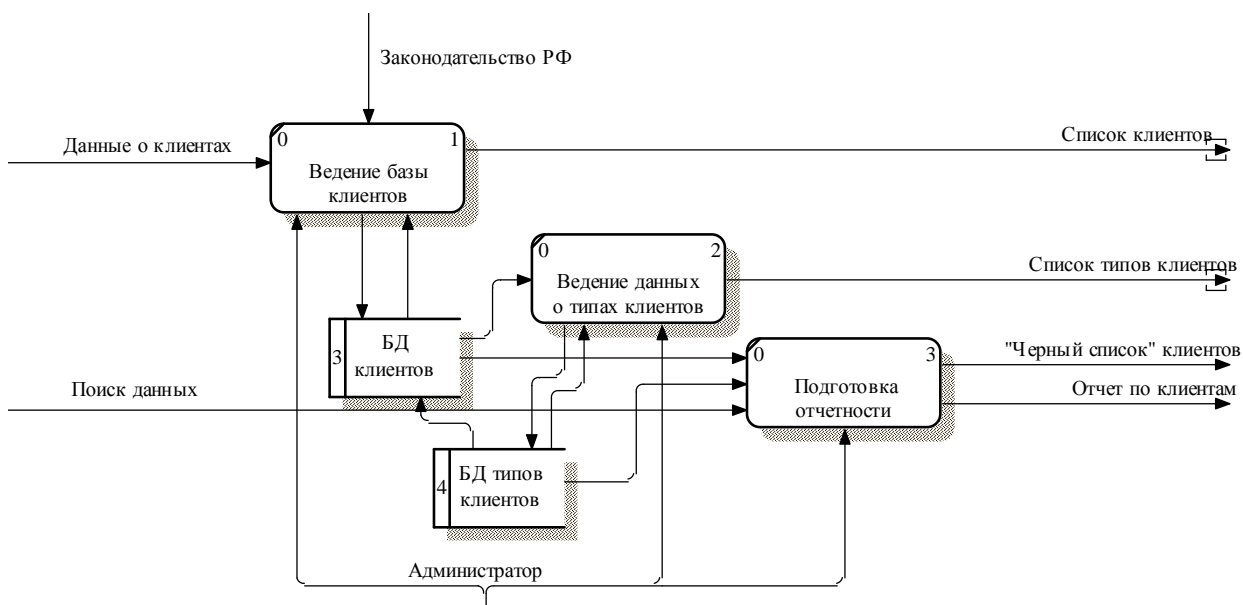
Законодательство РФ

Данные о клиентах

0

1

Ведение базы клиентов

Список клиентов

0

2

Ведение данных о типах клиентов

Список типов клиентов

3

БД клиентов

0

3

Подготовка отчетности

"Черный список" клиентов

Отчет по клиентам

Поиск данных

4

БД типов клиентов

Администратор